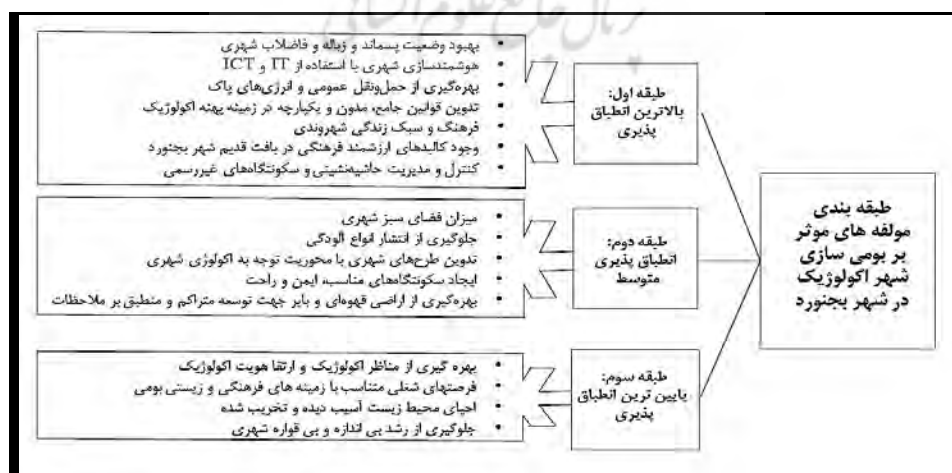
طبقه بندی مولفه های موثر بر بومی سازی شهر اکولوژیک در شهر بجنورد

طبقه اول: بالاترین انطباق پذیری

- بهبود وضعیت پسماند و زباله و فاضلاب شهری
- هوشمندسازی شهری با استفاده از IT و ICT
- بهره‌گیری از حمل‌ونقل عمومی و انرژی‌های پاک
- تدوین قوانین جامع، مدون و یکپارچه در زمینه پهنه اکولوژیک
- فرهنگ و سبک زندگی شهروندی
- وجود کالبدهای ارزشمند فرهنگی در بافت قدیم شهر بجنورد
- کنترل و مدیریت حاشیه‌نشینی و سکونتگاه‌های غیررسمی

طبقه دوم: انطباق پذیری متوسط

- میزان فضای سبز شهری
- جلوگیری از انتشار انواع آلودگی
- تدوین طرح‌های شهری با محوریت توجه به اکولوژی شهری
- ایجاد سکونتگاه‌های مناسب، ایمن و راحت
- بهره‌گیری از اراضی قهوه‌ای و بایر جهت توسعه متراکم و منطبق بر ملاحظات

طبقه سوم: پایین ترین انطباق پذیری

- بهره گیری از مناظر اکولوژیک و ارتقا هویت اکولوژیک
- فرصتهای شغلی متناسب با زمینه های فرهنگی و زیستی بومی
- احیای محیط زیست آسیب دیده و تخریب شده
- جلوگیری از رشد بی اندازه و بی قواره شهری